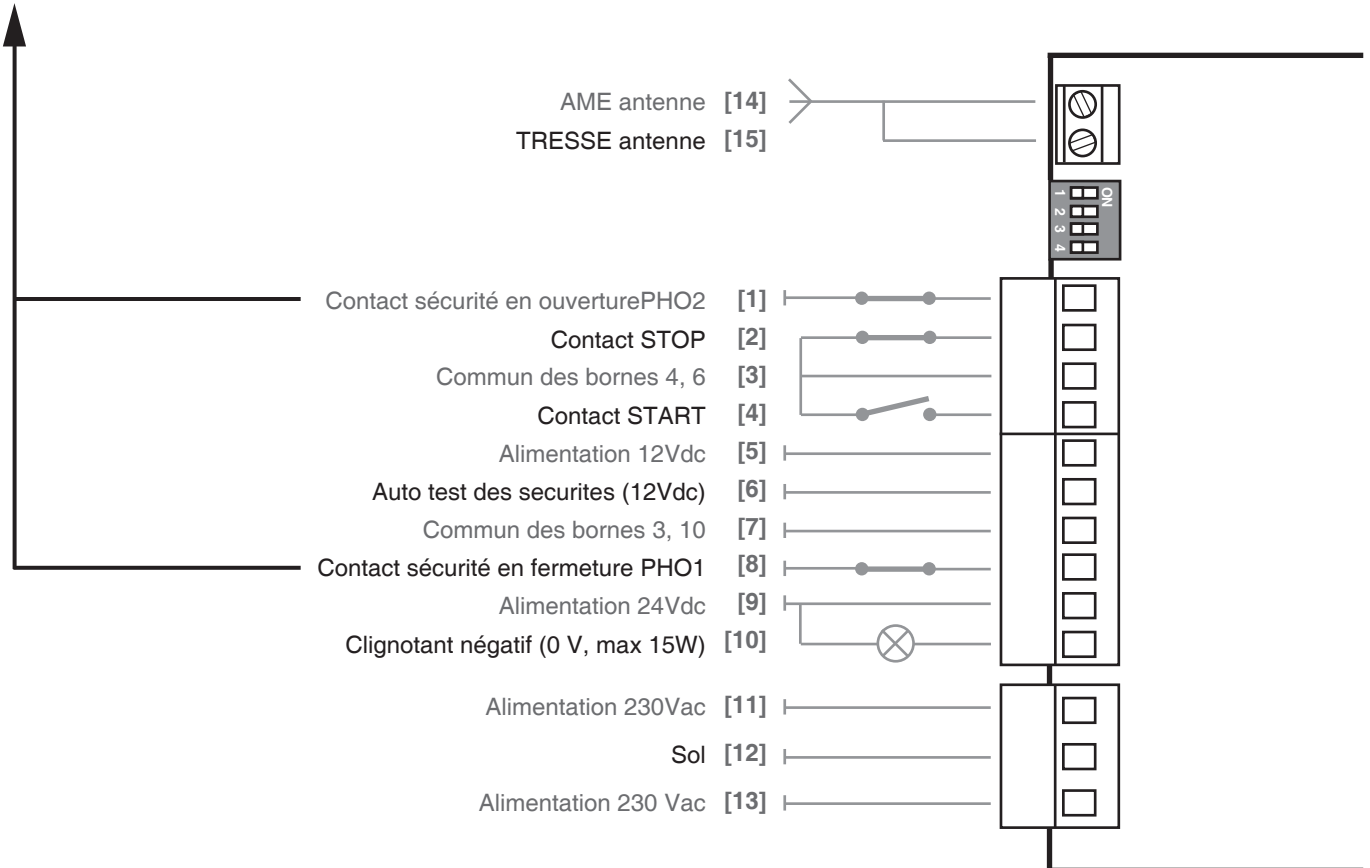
AME antenne [14]
TRESSE antenne [15]

ON
1 2 3 4

Contact sécurité en ouverturePHO2 [1]
Contact STOP [2]
Commun des bornes 4, 6 [3]
Contact START [4]
Alimentation 12Vdc [5]
Auto test des securites (12Vdc) [6]
Commun des bornes 3, 10 [7]
Contact sécurité en fermeture PHO1 [8]
Alimentation 24Vdc [9]
Clignotant négatif (0 V, max 15W) [10]
Alimentation 230Vac [11]
Sol [12]
Alimentation 230 Vac [13]